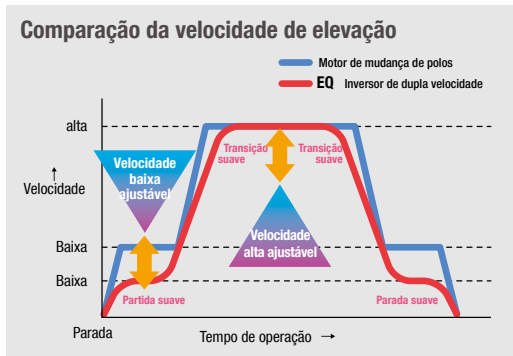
Comparação da velocidade de elevação

Motor de mudança de polos

EQ Inversor de dupla velocidade

alta

↑
Velocidade

Baixa

Baixa

Parada

Velocidade baixa ajustável

Transição suave

Transição suave

Velocidade alta ajustável

Partida suave

Parada suave

Tempo de operação →